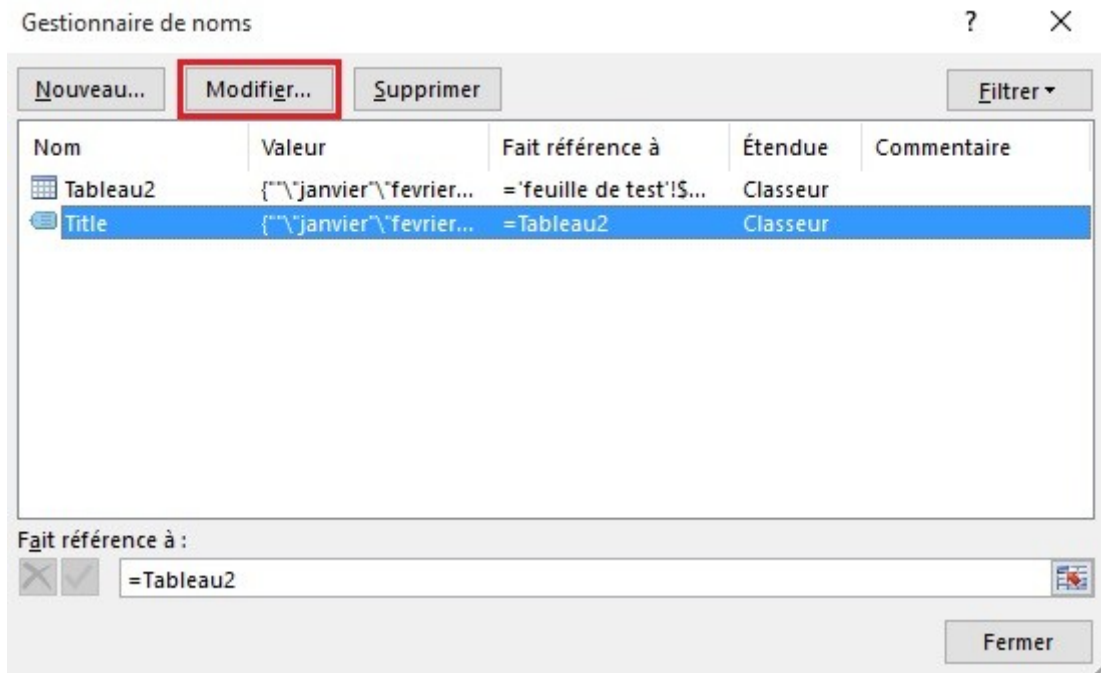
Gestionnaire de noms

?

×

Nouveau...

Modifier...

Supprimer

Filtrer

| Nom | Valeur | Fait référence à | Étendue | Commentaire |
|---|---|---|---|---|
| Tableau2 | {"\"janvier"\"fevrier... | ='feuille de test'!$... | Classeur | |
| Title | {"\"janvier"\"fevrier... | =Tableau2 | Classeur | |

Fait référence à :

=Tableau2

Fermer